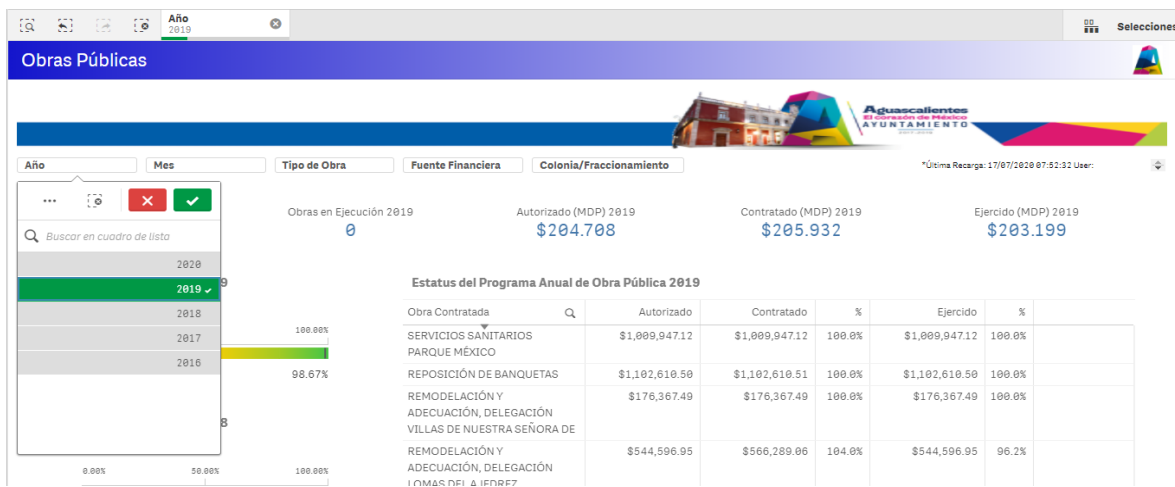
Año
2019

Selecciones

Obras Públicas

Aguascalientes
El corazón de México
AYUNTAMIENTO

Año
Mes
Tipo de Obra
Fuente Financiera
Colonia/Fraccionamiento

*Última Recarga: 17/07/2020 07:52:32 User:

Buscar en cuadro de lista

2020
2019
2018
2017
2016

Obras en Ejecución 2019
0

Autorizado (MDP) 2019
$204.708

Contratado (MDP) 2019
$205.932

Ejercido (MDP) 2019
$203.199

9

100.00%

98.67%

8

0.00%
50.00%
100.00%

Estatus del Programa Anual de Obra Pública 2019

| Obra Contratada | Autorizado | Contratado | % | Ejercido | % |
|---|---|---|---|---|---|
| SERVICIOS SANITARIOS PARQUE MÉXICO | $1,009,947.12 | $1,009,947.12 | 100.0% | $1,009,947.12 | 100.0% |
| REPOSICIÓN DE BANQUETAS | $1,102,610.50 | $1,102,610.51 | 100.0% | $1,102,610.50 | 100.0% |
| REMODELACIÓN Y ADECUACIÓN, DELEGACIÓN VILLAS DE NUESTRA SEÑORA DE | $176,367.49 | $176,367.49 | 100.0% | $176,367.49 | 100.0% |
| REMODELACIÓN Y ADECUACIÓN, DELEGACIÓN LOMAS DEL AJEDREZ | $544,596.95 | $566,289.06 | 104.0% | $544,596.95 | 96.2% |